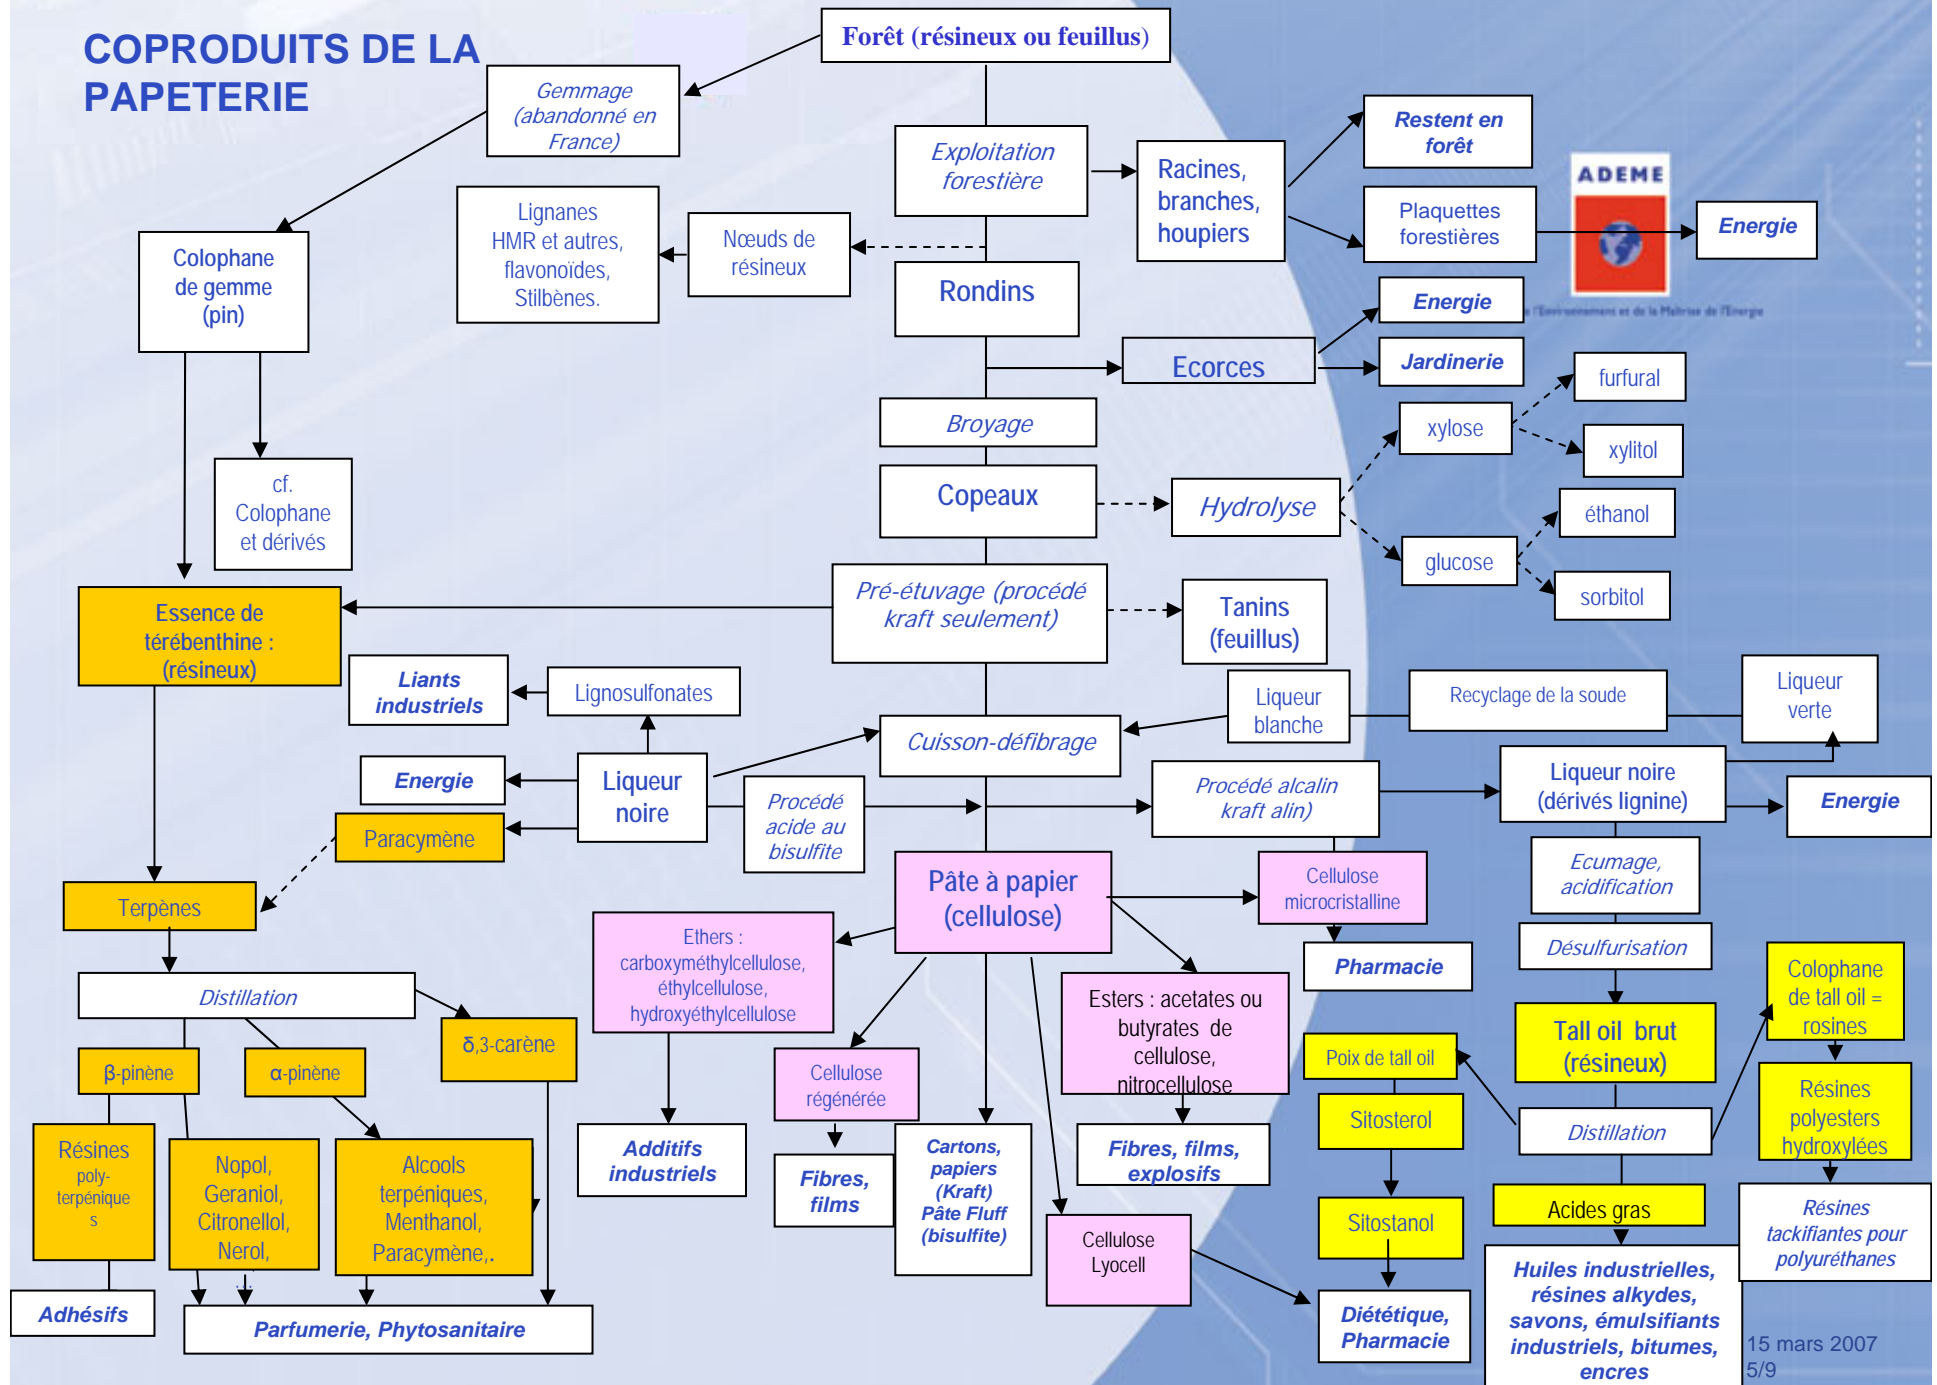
COPRODUITS DE LA PAPETERIE

Forêt (résineux ou feuillus)

Gemmage (abandonné en France)

Exploitation forestière

Racines, branches, houpiers

Restent en forêt

Plaquettes forestières

ADEME

Energie

Lignanes HMR et autres, flavonoïdes, Stilbènes.

Nœuds de résineux

Rondins

Colophane de gemme (pin)

Energie

Ecorces

Jardinerie

furfural

xylose

xylitol

Broyage

cf. Colophane et dérivés

Copeaux

Hydrolyse

éthanol

glucose

sorbitol

Essence de térébenthine : (résineux)

Pré-étuvage (procédé kraft seulement)

Tanins (feuillus)

Liants industriels

Lignosulfonates

Liqueur blanche

Recyclage de la soude

Liqueur verte

Cuisson-défibrage

Energie

Liqueur noire

Procédé acide au bisulfite

Procédé alcalin kraft alin)

Liqueur noire (dérivés lignine)

Energie

Paracymène

Cellulose microcristalline

Ecumage, acidification

Terpènes

Pâte à papier (cellulose)

Ethers : carboxyméthylcellulose, éthylcellulose, hydroxyéthylcellulose

Pharmacie

Désulfurisation

Distillation

Esters : acetates ou butyrates de cellulose, nitrocellulose

Colophane de tall oil = rosines

δ,3-carène

Tall oil brut (résineux)

β-pinène

α-pinène

Cellulose régénérée

Poix de tall oil

Résines polyesters hydroxylées

Sitosterol

Distillation

Résines poly-terpénique s

Nopol, Geraniol, Citronellol, Nerol,

Alcools terpéniques, Menthanol, Paracymène,.

Additifs industriels

Fibres, films

Cartons, papiers (Kraft) Pâte Fluff (bisulfite)

Fibres, films, explosifs

Acides gras

Sitostanol

Résines tackifiantes pour polyuréthanes

Cellulose Lyocell

Huiles industrielles, résines alkydes, savons, émulsifiants industriels, bitumes, encres

Diététique, Pharmacie

Adhésifs

Parfumerie, Phytosanitaire

15 mars 2007
5/9